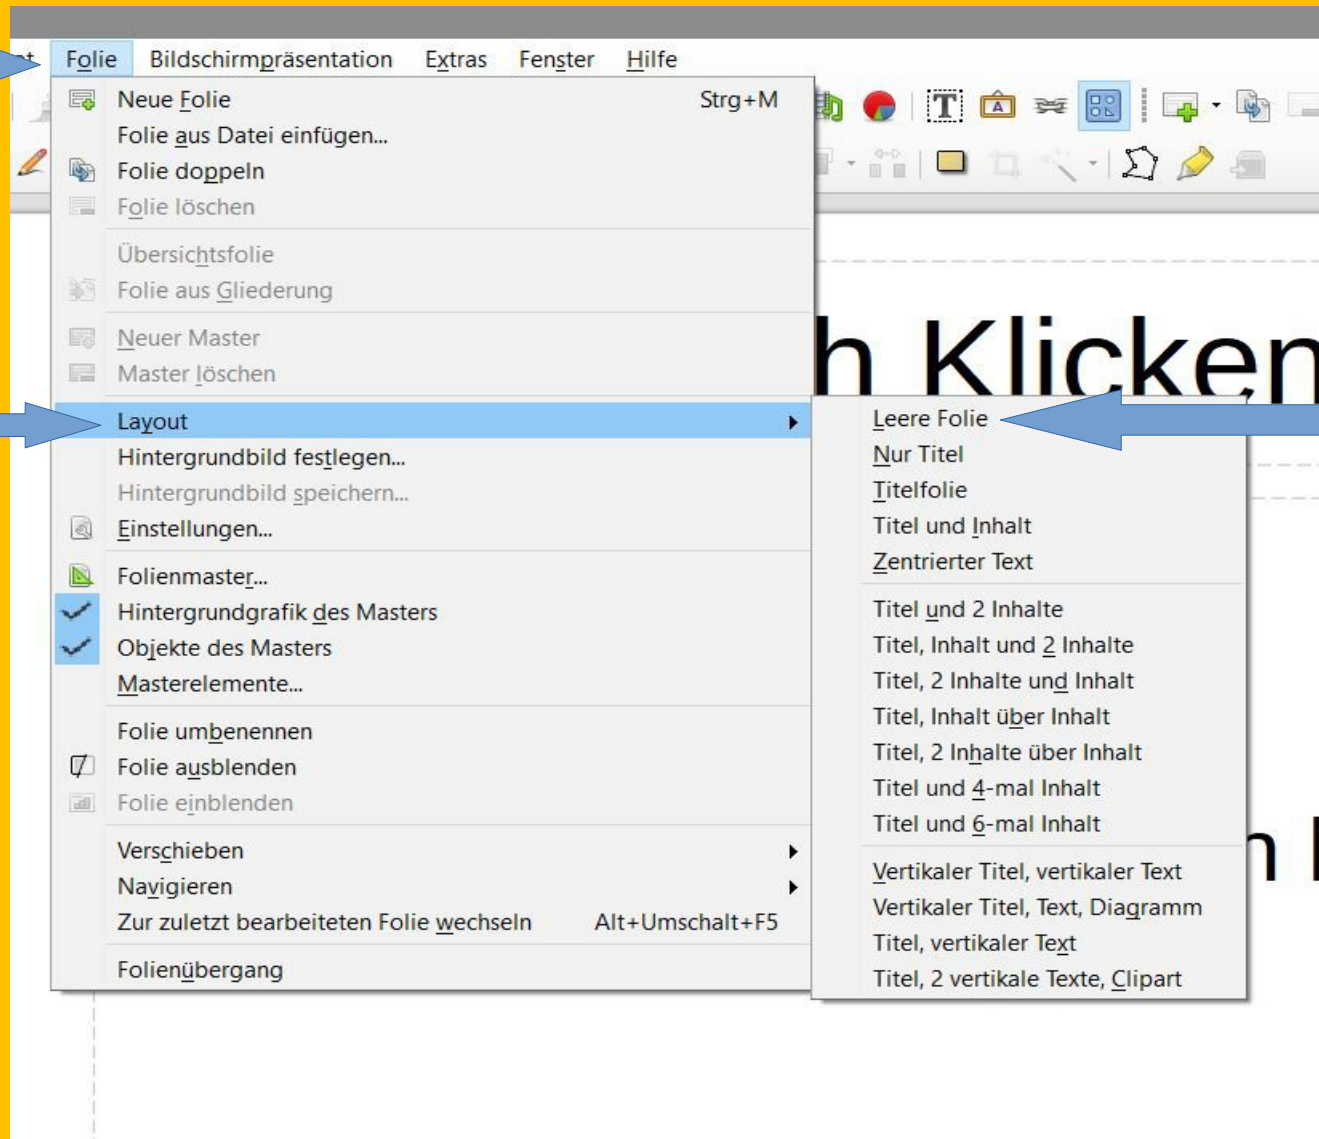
at Folie Bildschirmpräsentation Extras Fenster Hilfe

Neue Folie Strg+M
Folie aus Datei einfügen...
Folie doppeln
Folie löschen

Übersichtsfolie
Folie aus Gliederung

Neuer Master
Master löschen

Layout
Hintergrundbild festlegen...
Hintergrundbild speichern...
Einstellungen...

Folienmaster...
Hintergrundgrafik des Masters
Objekte des Masters
Masterelemente...

Folie umbenennen
Folie ausblenden
Folie einblenden

Verschieben
Navigieren
Zur zuletzt bearbeiteten Folie wechseln Alt+Umschalt+F5

Folienübergang

Leere Folie
Nur Titel
Titelfolie
Titel und Inhalt
Zentrierter Text

Titel und 2 Inhalte
Titel, Inhalt und 2 Inhalte
Titel, 2 Inhalte und Inhalt
Titel, Inhalt über Inhalt
Titel, 2 Inhalte über Inhalt
Titel und 4-mal Inhalt
Titel und 6-mal Inhalt

Vertikaler Titel, vertikaler Text
Vertikaler Titel, Text, Diagramm
Titel, vertikaler Text
Titel, 2 vertikale Texte, Clipart

h Klicken

n I